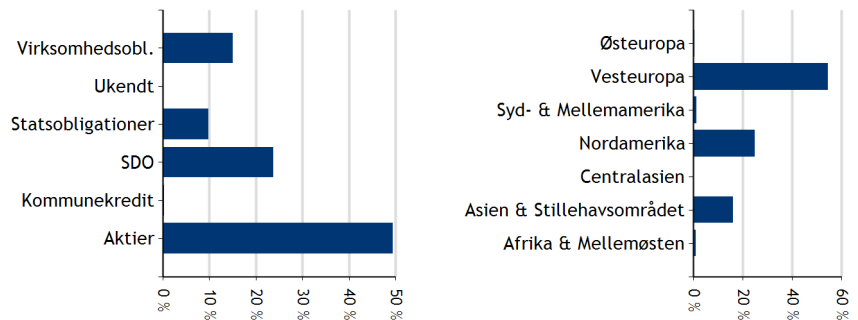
Virksomhedsobl.
Ukendt
Statsobligationer
SDO
Kommunekredit
Aktier

0 %
10 %
20 %
30 %
40 %
50 %

Østeuropa
Vesteuropa
Syd- & Mellemamerika
Nordamerika
Centralasien
Asien & Stillehavsområdet
Afrika & Mellemøsten

0 %
20 %
40 %
60 %